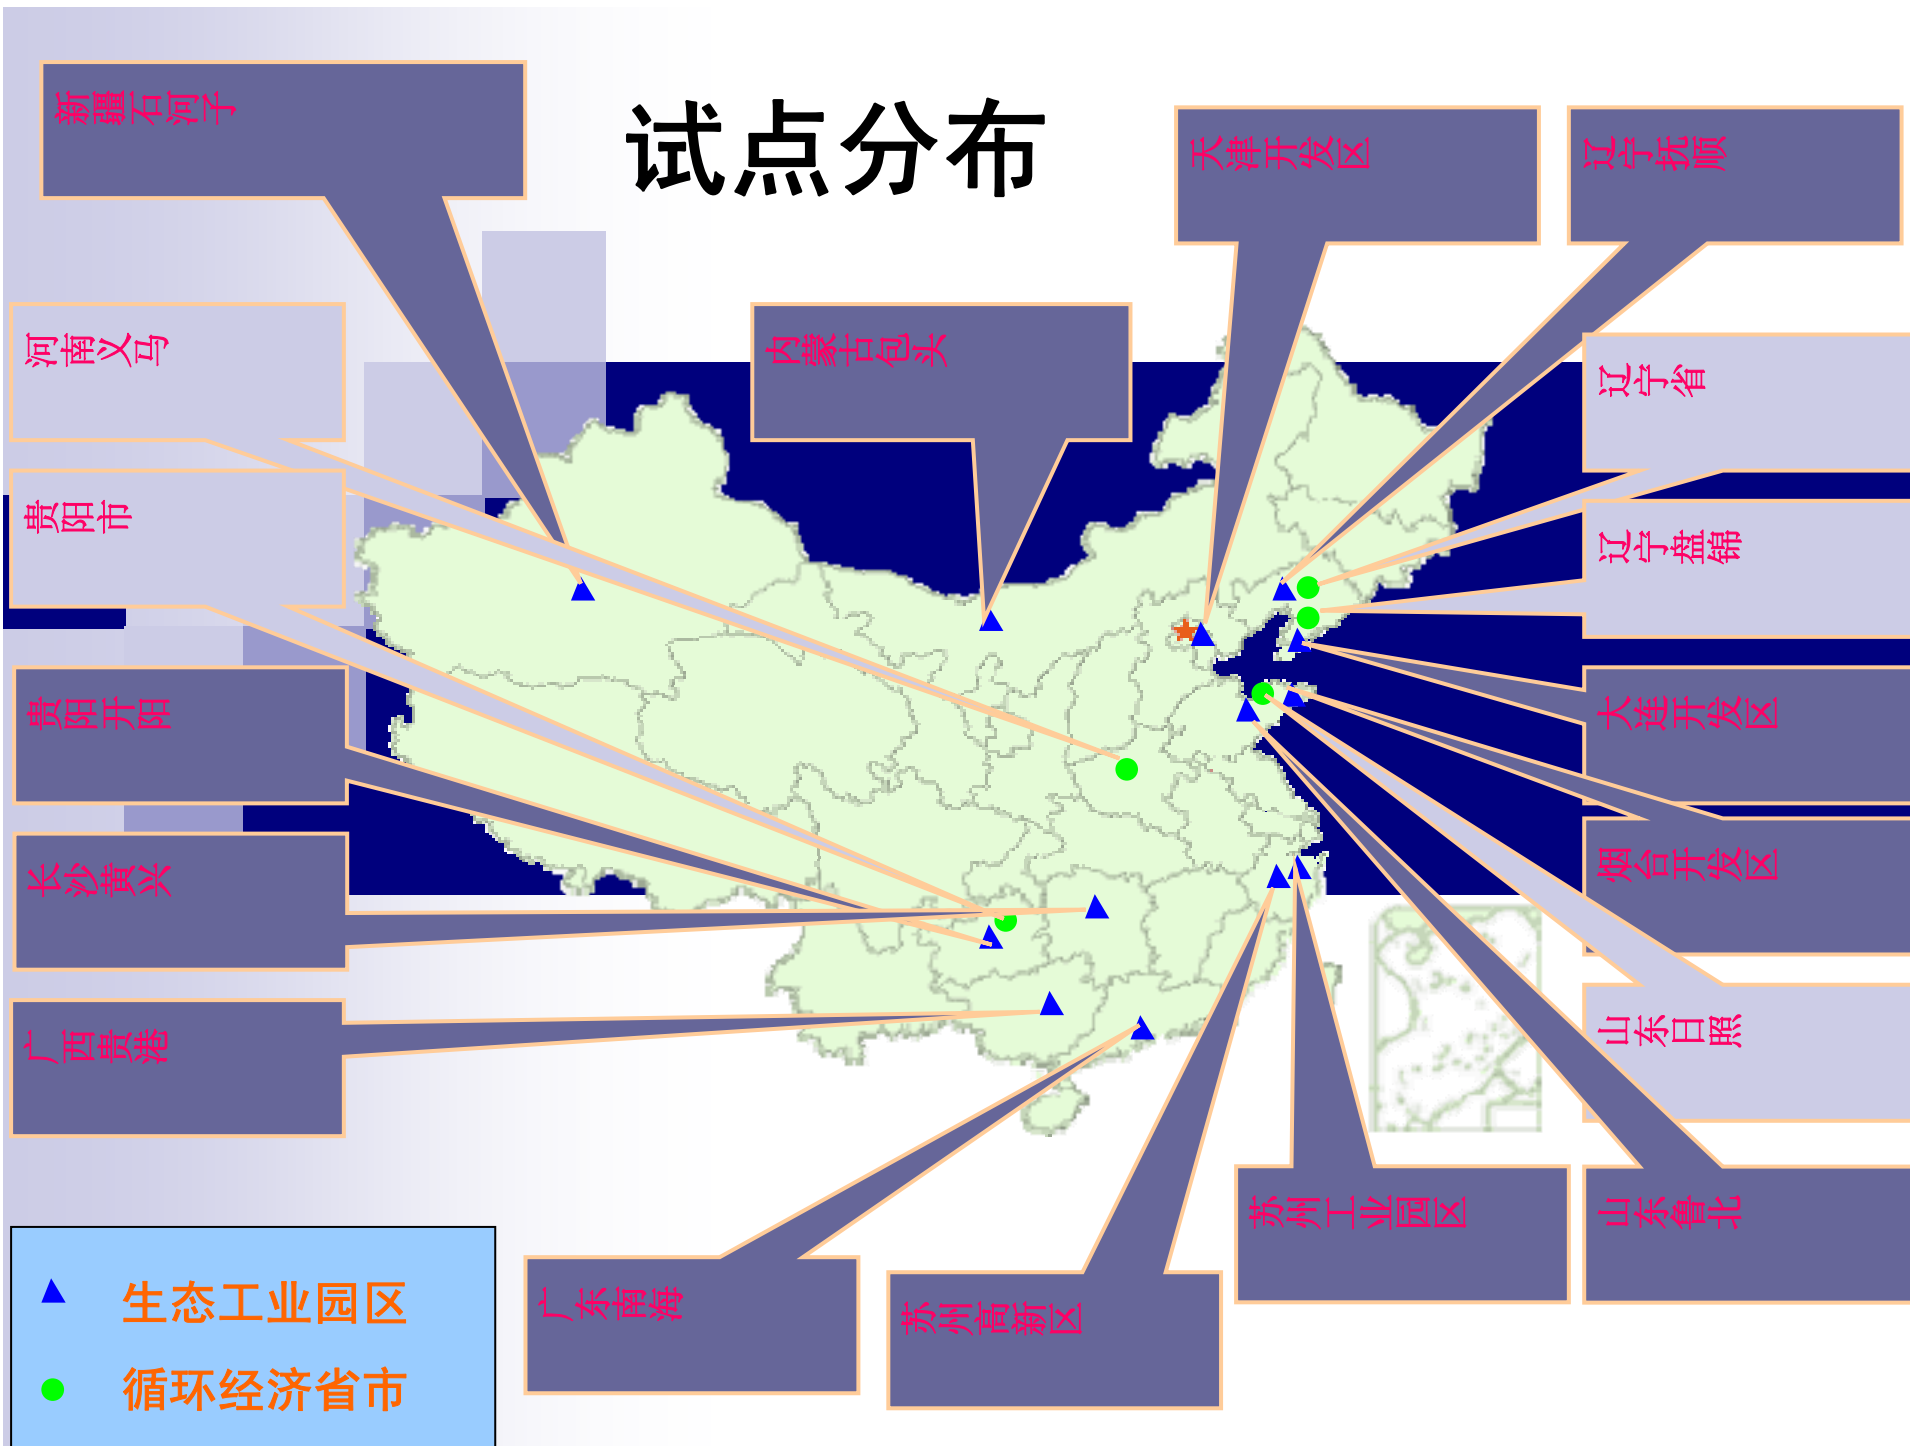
试点分布

新疆石河子

天津开发区

辽宁抚顺

河南义马

内蒙古包头

辽宁省

贵阳市

辽宁盘锦

贵阳开阳

大连开发区

长沙黄兴

烟台开发区

广西贵港

山东日照

苏州工业园区

山东鲁北

广东南海

苏州高新区

生态工业园区

循环经济省市